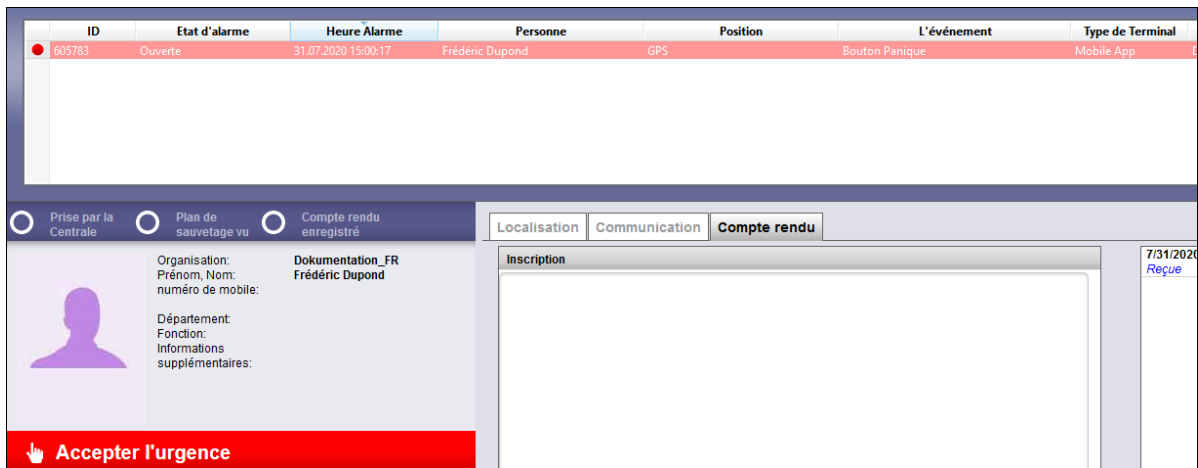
| | ID | Etat d'alarme | Heure Alarme | Personne | Position | L'événement | Type de Terminal | D |
|---|---|---|---|---|---|---|---|---|
| | 605783 | Ouverte | 31.07.2020 15:00:17 | Frédéric Dupond | GPS | Bouton Panique | Mobile App | D |

Prise par la Centrale
Plan de sauvetage vu
Compte rendu enregistré

Organisation: Dokumentation_FR
Prénom, Nom: Frédéric Dupond
numéro de mobile:

Département:
Fonction:
Informations supplémentaires:

Accepter l'urgence

Localisation
Communication
Compte rendu

Inscription

7/31/2020
Reçue